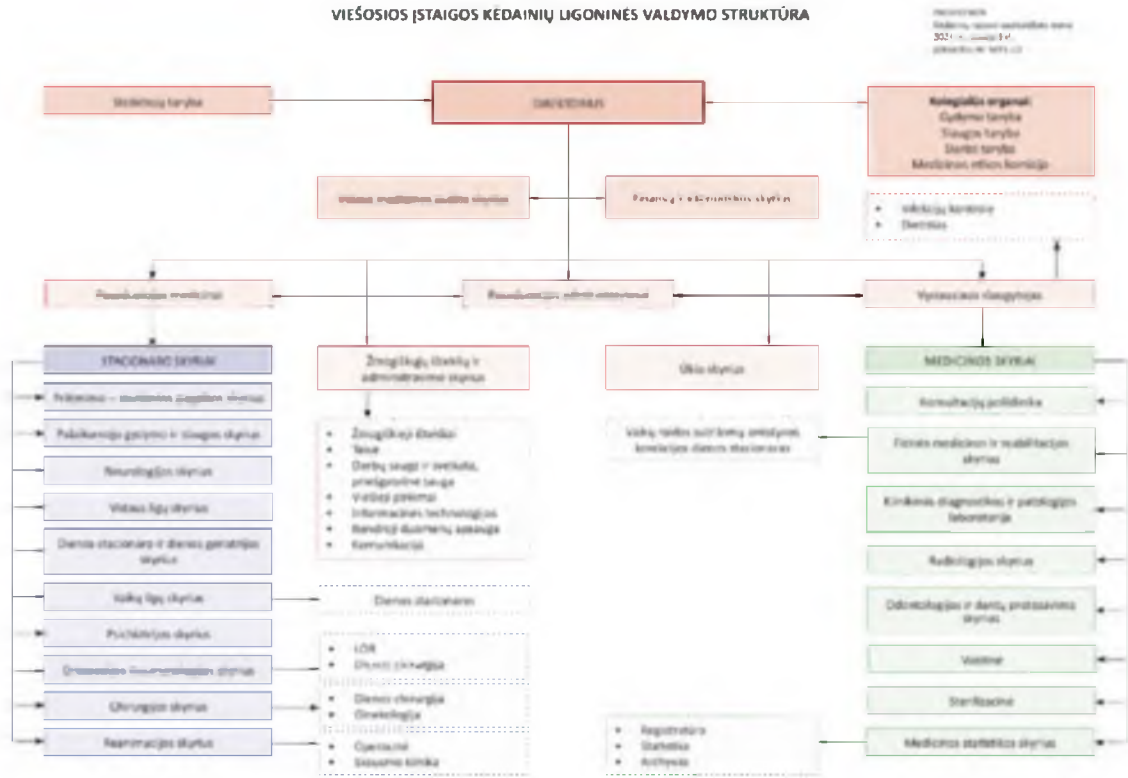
VIEŠOSIOS ĮSTAIGOS KĖDAINIŲ LIGONINĖS VALDYMO STRUKTŪRA

PATVIRTINTA
Kėdainių rajono savivaldybės mero
2021 m. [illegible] d.
potvarkiu Nr. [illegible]

Stebėtojų taryba

DIREKTORIUS

Kolegialūs organai:
Gydymo taryba
Slaugos taryba
Dietos taryba
Medicinos etikos komisija

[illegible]

Finansų ir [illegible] skyrius

- Infekcijų kontrolė
- Dietistas

Pavaduotojas medicinai

Pavaduotojas administravimui

Vyriausiasis slaugytojas

STACIONARO SKYRIAI

Žmogiškųjų išteklių ir administravimo skyrius

Ūkio skyrius

MEDICINOS SKYRIAI

Priėmimo – skubiosios pagalbos skyrius

Paliatyviosios pagalbos ir slaugos skyrius

Neurologijos skyrius

Vidaus ligų skyrius

Dienos stacionaro ir dienos geriatrijos skyrius

Vaikų ligų skyrius

Psichiatrijos skyrius

Ortopedijos traumatologijos skyrius

Chirurgijos skyrius

Reanimacijos skyrius

- Žmogiškieji ištekliai
- Teisė
- Darbų sauga ir sveikata, priešgaisrinė sauga
- Viešieji pirkimai
- Informacinės technologijos
- Asmens duomenų apsauga
- Komunikacija

Vaikų raidos sutrikimų ankstyvos korekcijos dienos stacionaras

Dienos stacionaras

- LOR
- Dienos chirurgija

- Dienos chirurgija
- Onkologija

- Operacinė
- Skausmo klinika

- Registratūra
- Statistika
- Archyvas

Konsultacijų poliklinika

Fizinės medicinos ir reabilitacijos skyrius

Klinikinės diagnostikos ir patologijos laboratorija

Radiologijos skyrius

Odontologijos ir dantų protezavimo skyrius

Vaistinė

Sterilizacinė

Medicinos statistikos skyrius